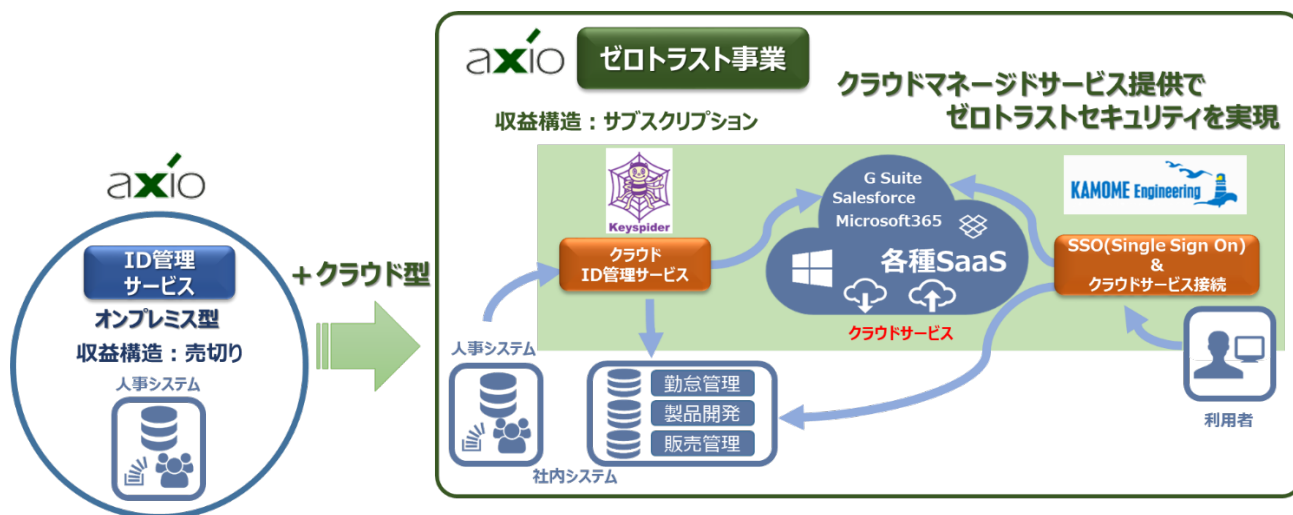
axio

ID管理
サービス

オンプレミス型

収益構造：売切り

人事システム

＋クラウド型

axio

ゼロトラスト事業

クラウドマネージドサービス提供で
ゼロトラストセキュリティを実現

収益構造：サブスクリプション

Keyspider

クラウド
ID管理サービス

G Suite
Salesforce
Microsoft365

各種SaaS

クラウドサービス

KAMOME Engineering

SSO(Single Sign On)
&
クラウドサービス接続

人事システム

勤怠管理
製品開発
販売管理

社内システム

利用者